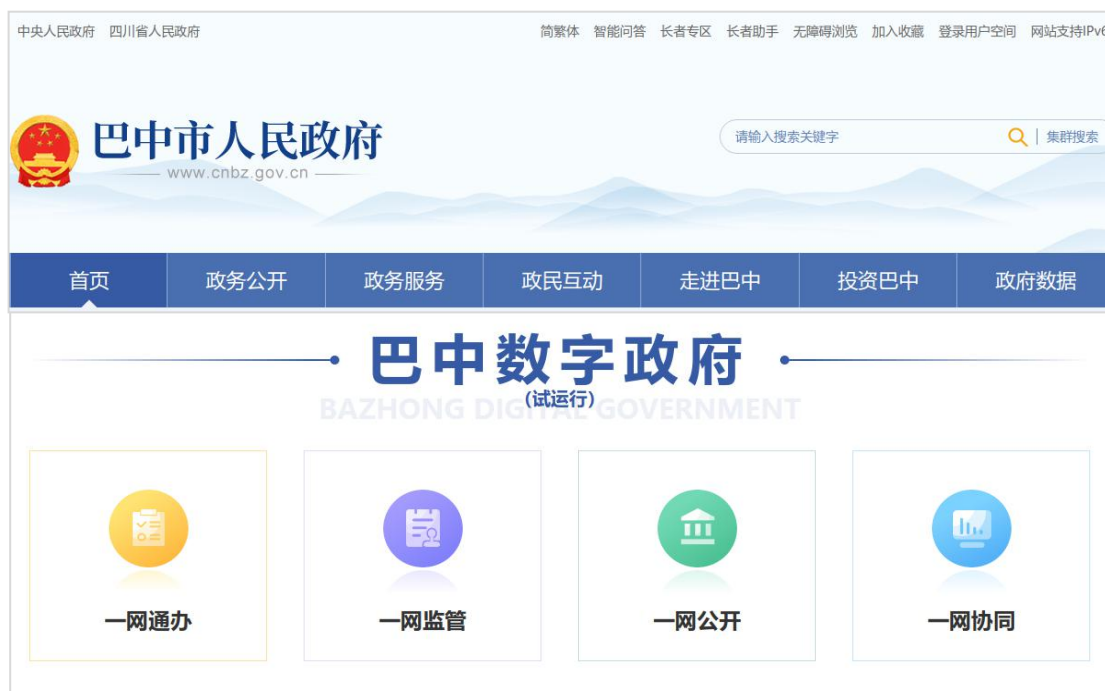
中央人民政府　四川省人民政府

简繁体　智能问答　长者专区　长者助手　无障碍浏览　加入收藏　登录用户空间　网站支持IPv6

巴中市人民政府
www.cnbz.gov.cn

请输入搜索关键字　集群搜索

首页　政务公开　政务服务　政民互动　走进巴中　投资巴中　政府数据

巴中数字政府
(试运行)
BAZHONG DIGITAL GOVERNMENT

一网通办　一网监管　一网公开　一网协同